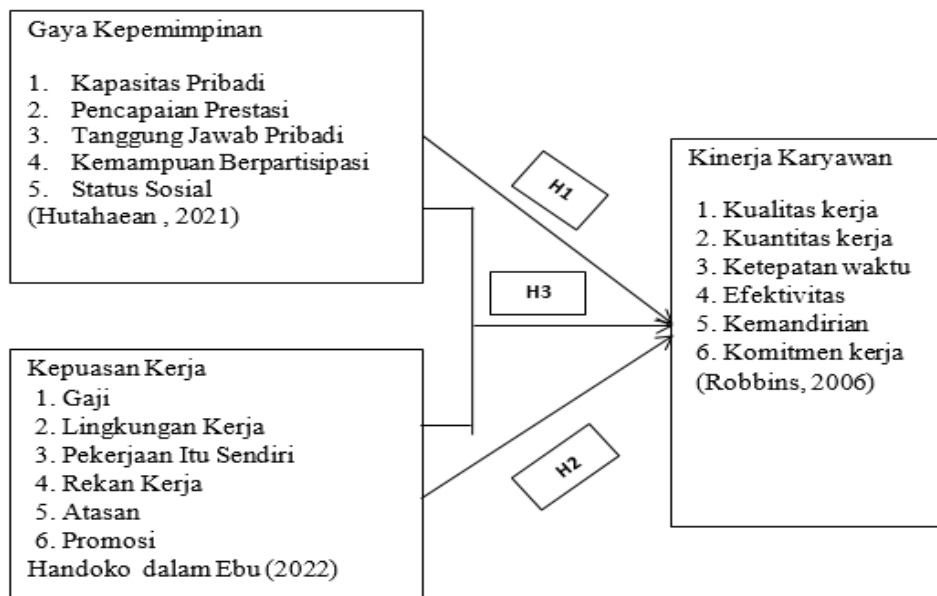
Gaya Kepemimpinan

1. Kapasitas Pribadi
2. Pencapaian Prestasi
3. Tanggung Jawab Pribadi
4. Kemampuan Berpartisipasi
5. Status Sosial
(Hutahaean , 2021)

H1

H3

Kinerja Karyawan

1. Kualitas kerja
2. Kuantitas kerja
3. Ketepatan waktu
4. Efektivitas
5. Kemandirian
6. Komitmen kerja
(Robbins, 2006)

Kepuasan Kerja
1. Gaji
2. Lingkungan Kerja
3. Pekerjaan Itu Sendiri
4. Rekan Kerja
5. Atasan
6. Promosi
Handoko dalam Ebu (2022)

H2